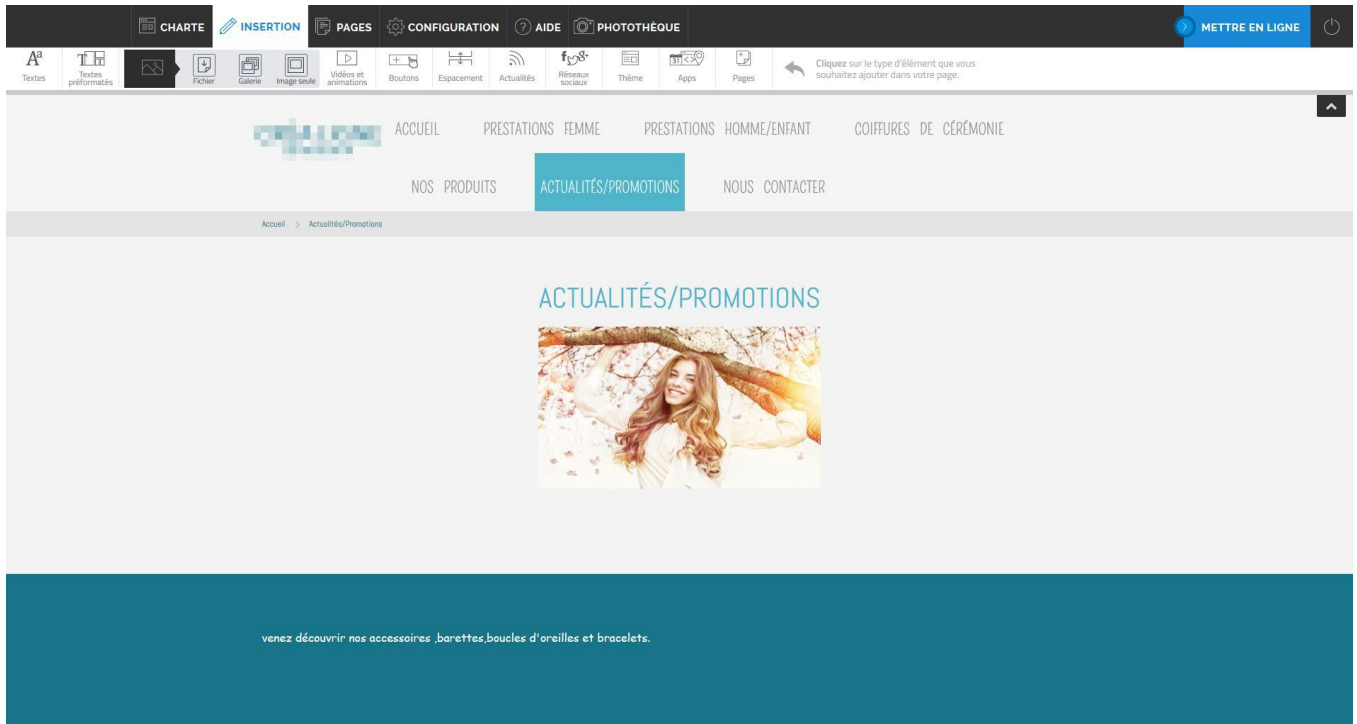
CHARTE INSERTION PAGES CONFIGURATION AIDE PHOTOTHÈQUE

METTRE EN LIGNE

Textes Textes préformatés Fichier Galerie Image seule Vidéos et animations Boutons Espacement Actualités Réseaux sociaux Thème Apps Pages

Cliquez sur le type d'élément que vous souhaitez ajouter dans votre page.

ACCUEIL PRESTATIONS FEMME PRESTATIONS HOMME/ENFANT COIFFURES DE CÉRÉMONIE

NOS PRODUITS ACTUALITÉS/PROMOTIONS NOUS CONTACTER

Accueil > Actualités/Promotions

ACTUALITÉS/PROMOTIONS

venez découvrir nos accessoires ,barettes,boucles d'oreilles et bracelets.